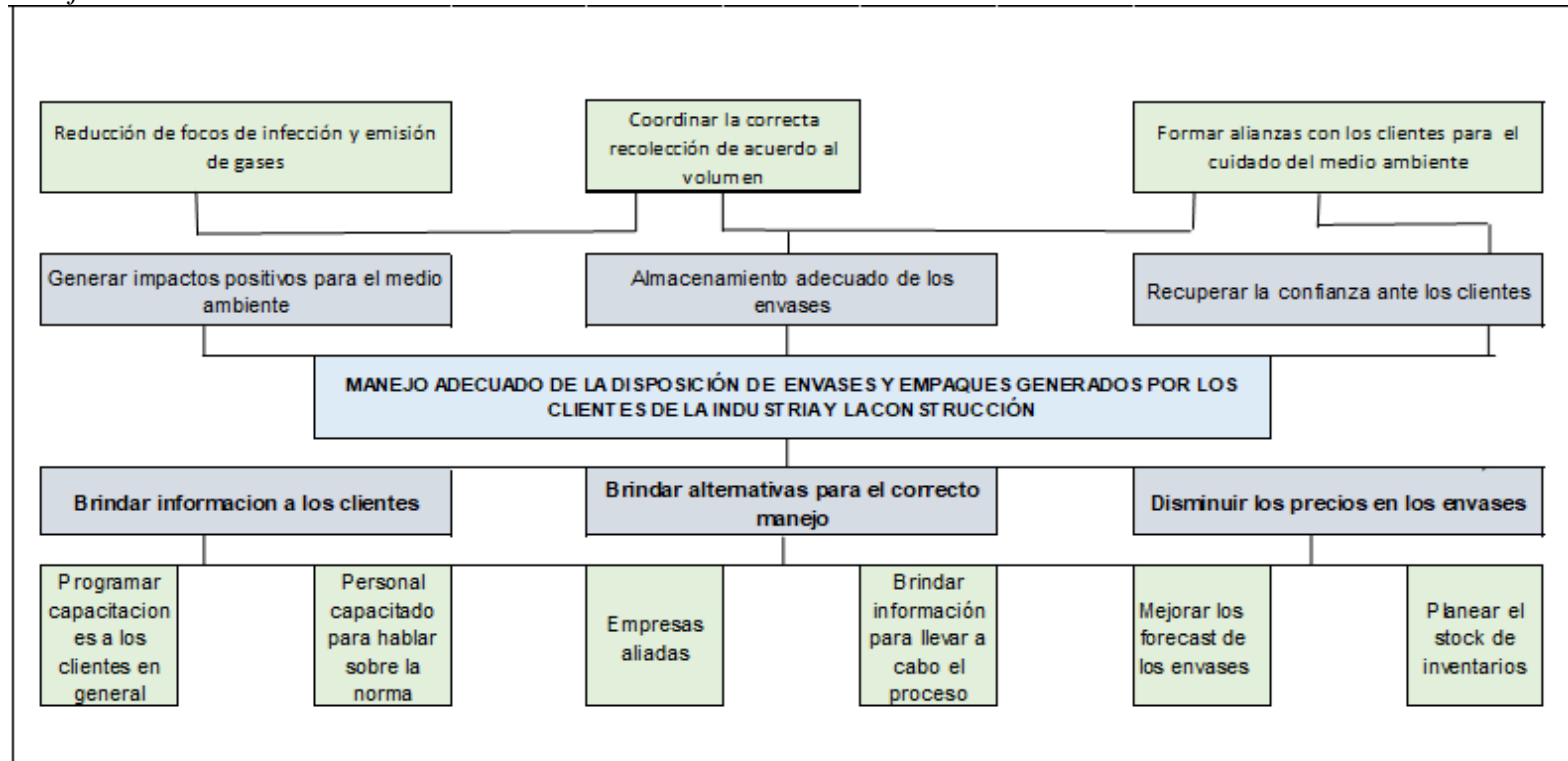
Reducción de focos de infección y emisión de gases

Coordinar la correcta recolección de acuerdo al volumen

Formar alianzas con los clientes para el cuidado del medio ambiente

Generar impactos positivos para el medio ambiente

Almacenamiento adecuado de los envases

Recuperar la confianza ante los clientes

MANEJO ADECUADO DE LA DISPOSICIÓN DE ENVASES Y EMPAQUES GENERADOS POR LOS CLIENTES DE LA INDUSTRIAY LACONSTRUCCIÓN

Brindar informacion a los clientes

Brindar alternativas para el correcto manejo

Disminuir los precios en los envases

Programar capacitaciones a los clientes en general

Personal capacitado para hablar sobre la norma

Empresas aliadas

Brindar información para llevar a cabo el proceso

Mejorar los forecast de los envases

Planear el stock de inventarios